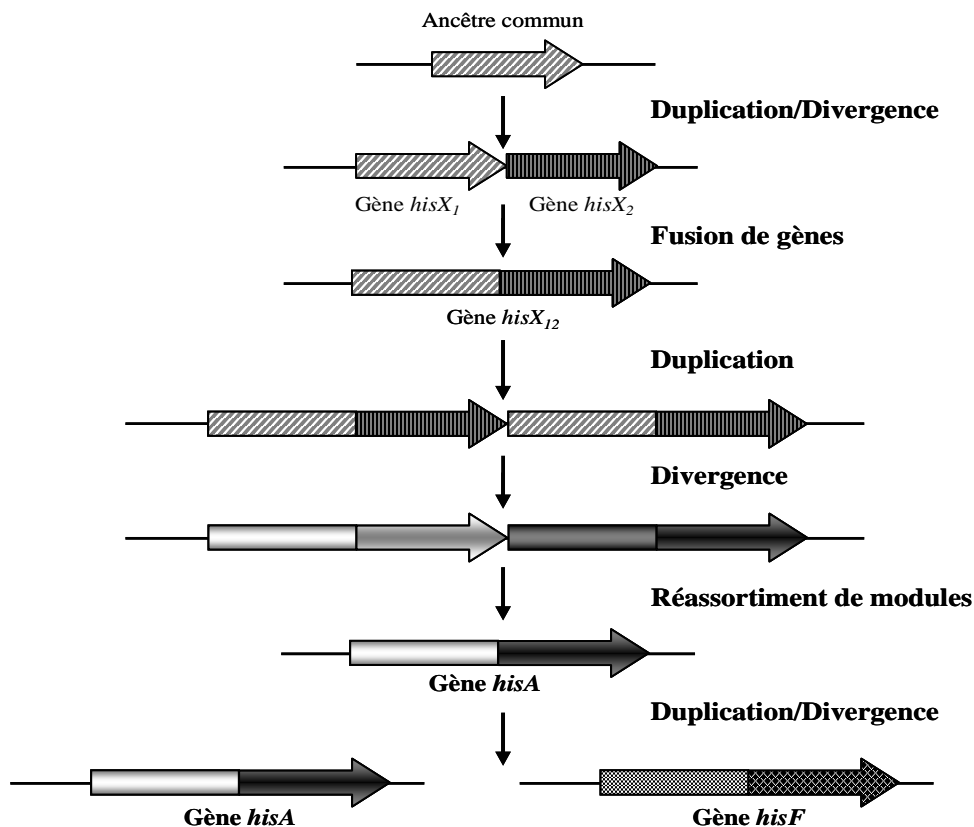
Ancêtre commun

Duplication/Divergence

Gène $hisX_1$ Gène $hisX_2$

Fusion de gènes

Gène $hisX_{12}$

Duplication

Divergence

Réassortiment de modules

Gène *hisA*

Duplication/Divergence

Gène *hisA*

Gène *hisF*